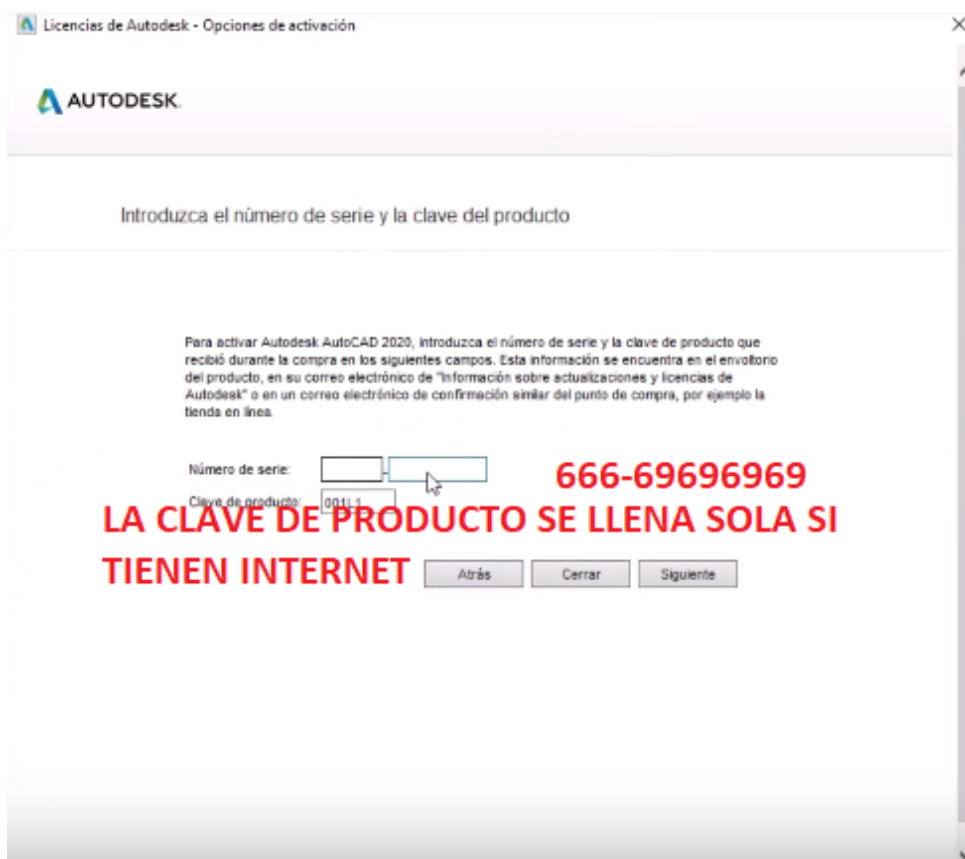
Licencias de Autodesk - Opciones de activación

AUTODESK.

Introduzca el número de serie y la clave del producto

Para activar Autodesk AutoCAD 2020, introduzca el número de serie y la clave de producto que recibió durante la compra en los siguientes campos. Esta información se encuentra en el envoltorio del producto, en su correo electrónico de "Información sobre actualizaciones y licencias de Autodesk" o en un correo electrónico de confirmación similar del punto de compra, por ejemplo la tienda en línea.

Número de serie: -

666-69696969

Clave de producto: 001L1

LA CLAVE DE PRODUCTO SE LLENA SOLA SI TIENEN INTERNET

Atrás Cerrar Siguiente